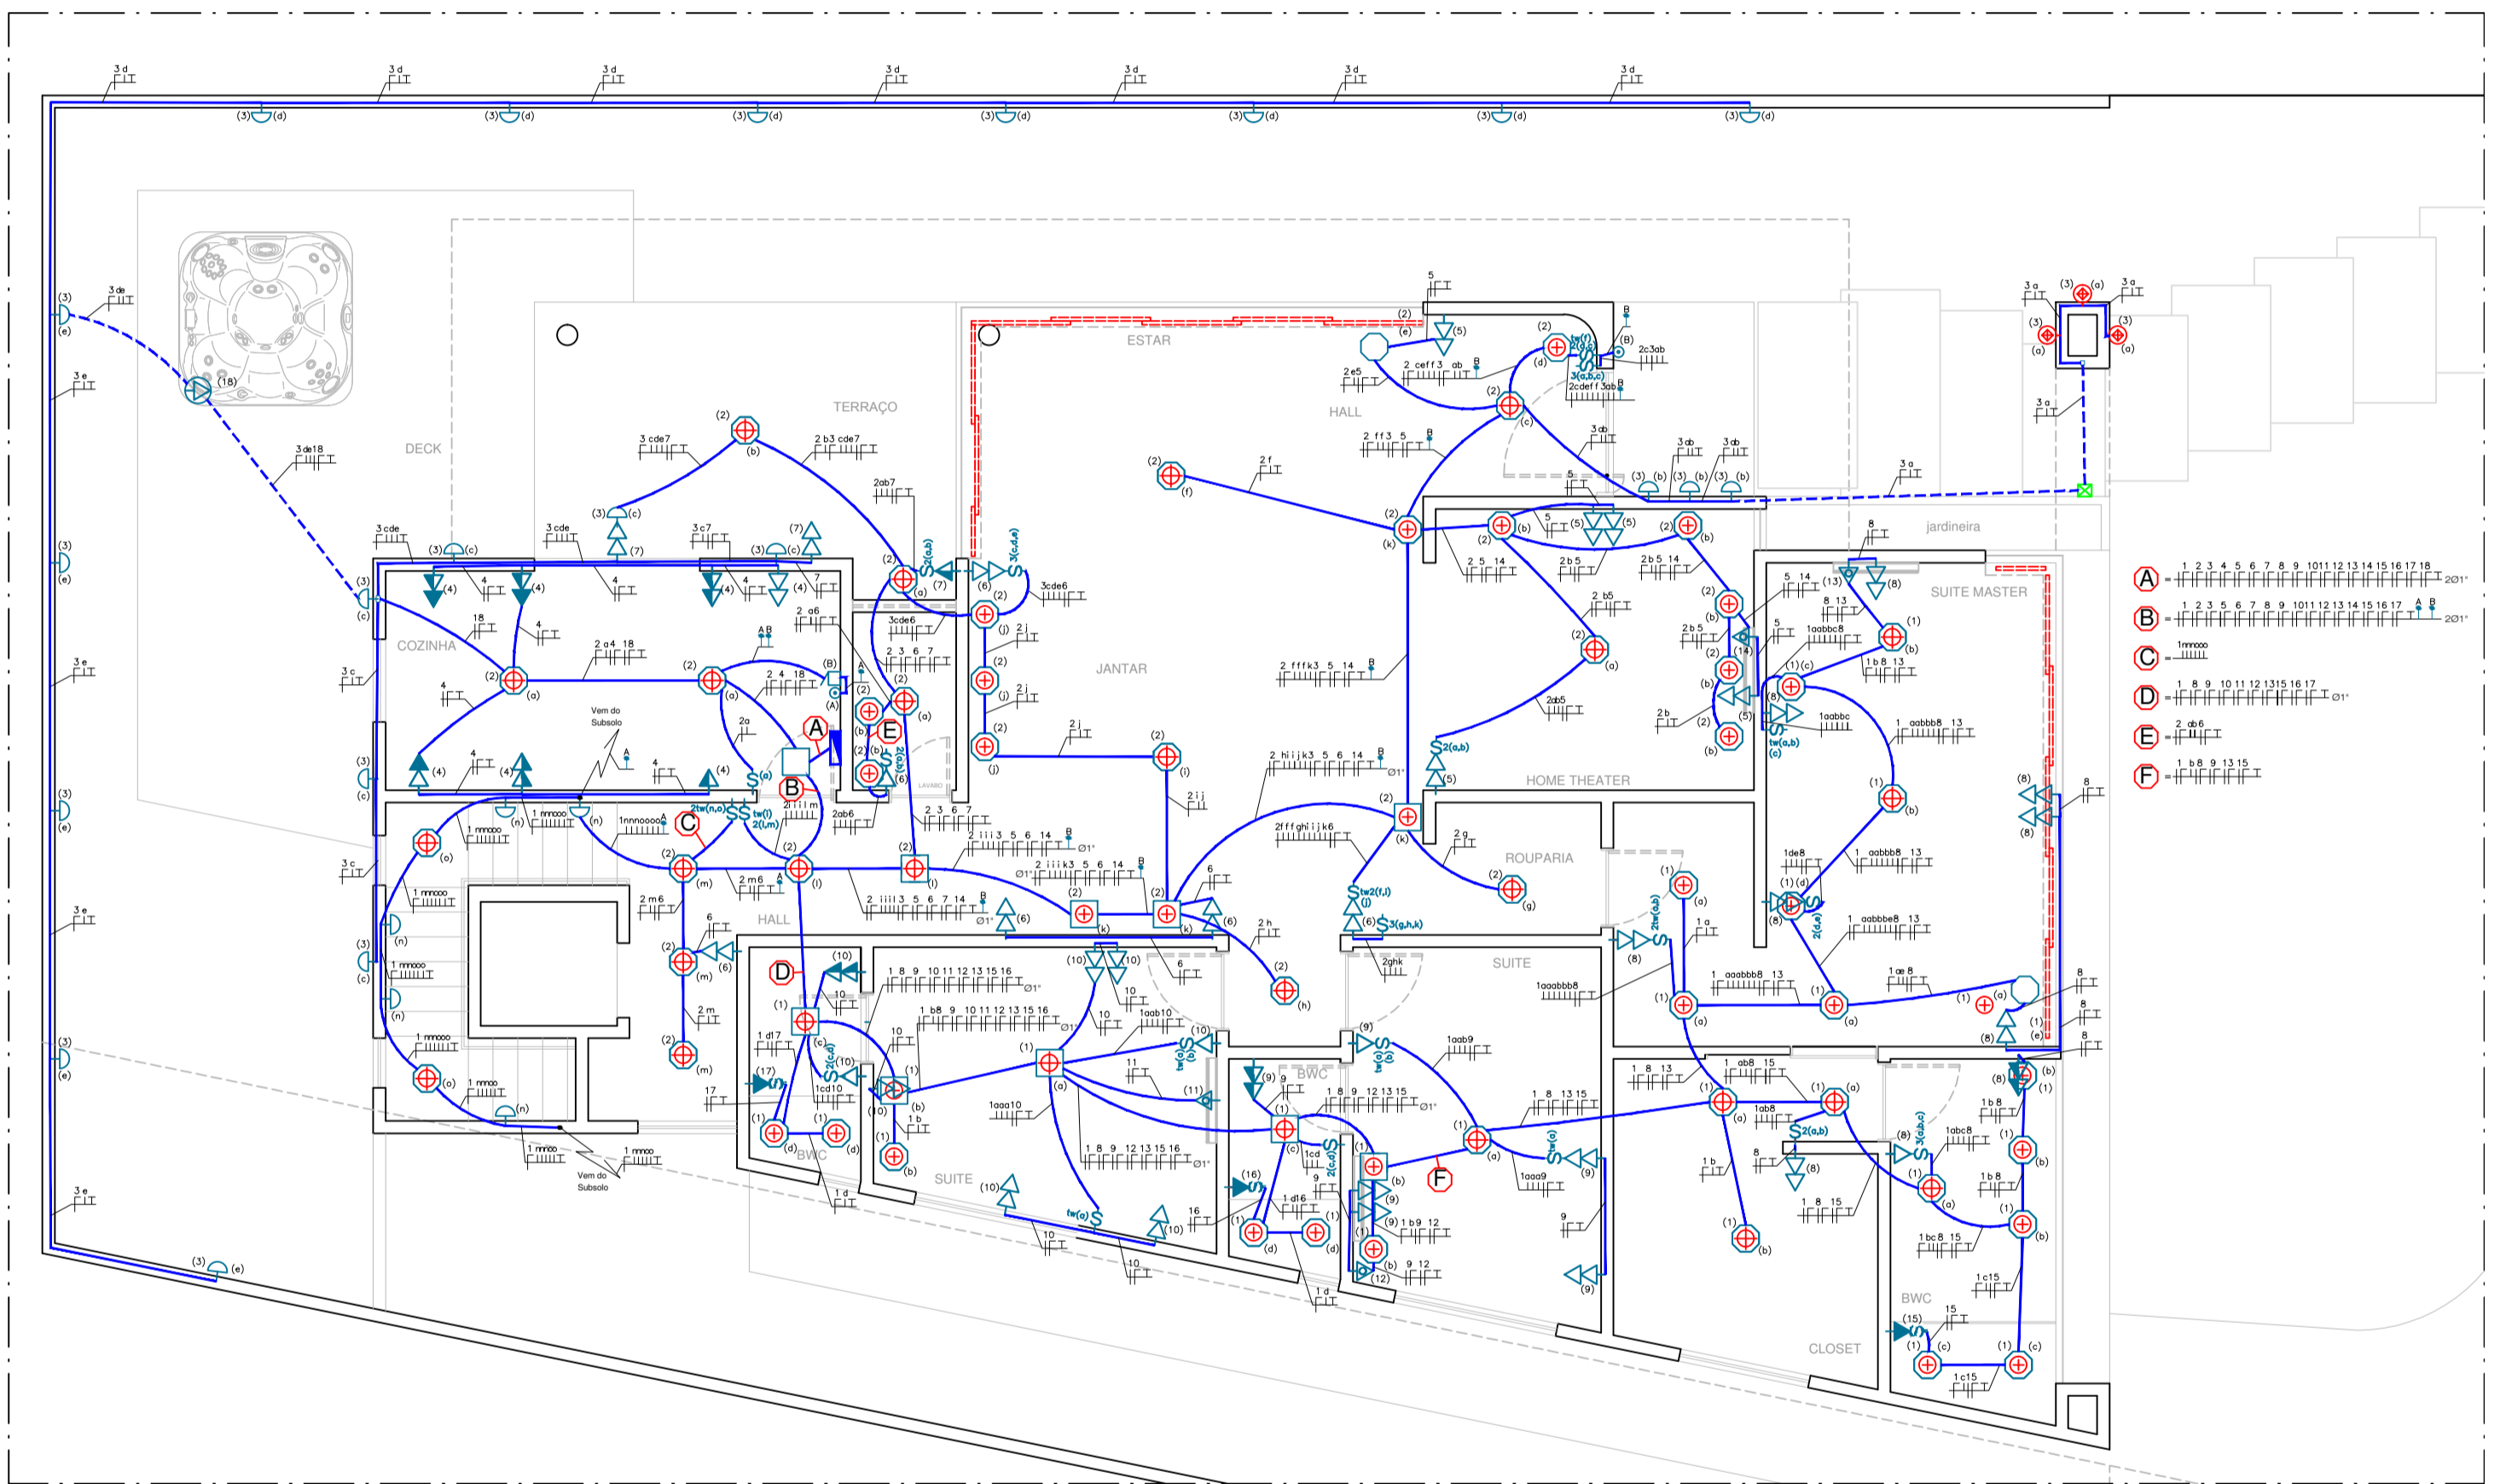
DECK

TERRAÇO

ESTAR

HALL

COZINHA

JANTAR

HOME THEATER

ROUPARIA

SUITE MASTER

jardineira

HALL

SUITE

BWC

SUITE

BWC

BWC

CLOSET

LAVABO

Vem do Subsolo

Vem do Subsolo

A = 1 2 3 4 5 6 7 8 9 10 11 12 13 14 15 16 17 18 2Ø1"

B = 1 2 3 5 6 7 8 9 10 11 12 13 14 15 16 17 A B 2Ø1"

C = 1nnnooo

D = 1 8 9 10 11 12 13 15 16 17 Ø1"

E = 2 ab6

F = 1 b8 9 13 15